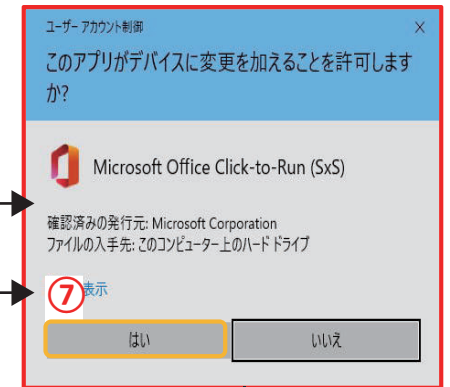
ユーザー アカウント制御

×

このアプリがデバイスに変更を加えることを許可しますか?

Microsoft Office Click-to-Run (SxS)

確認済みの発行元: Microsoft Corporation
ファイルの入手先: このコンピューター上のハード ドライブ

⑦ 表示

はい

いいえ